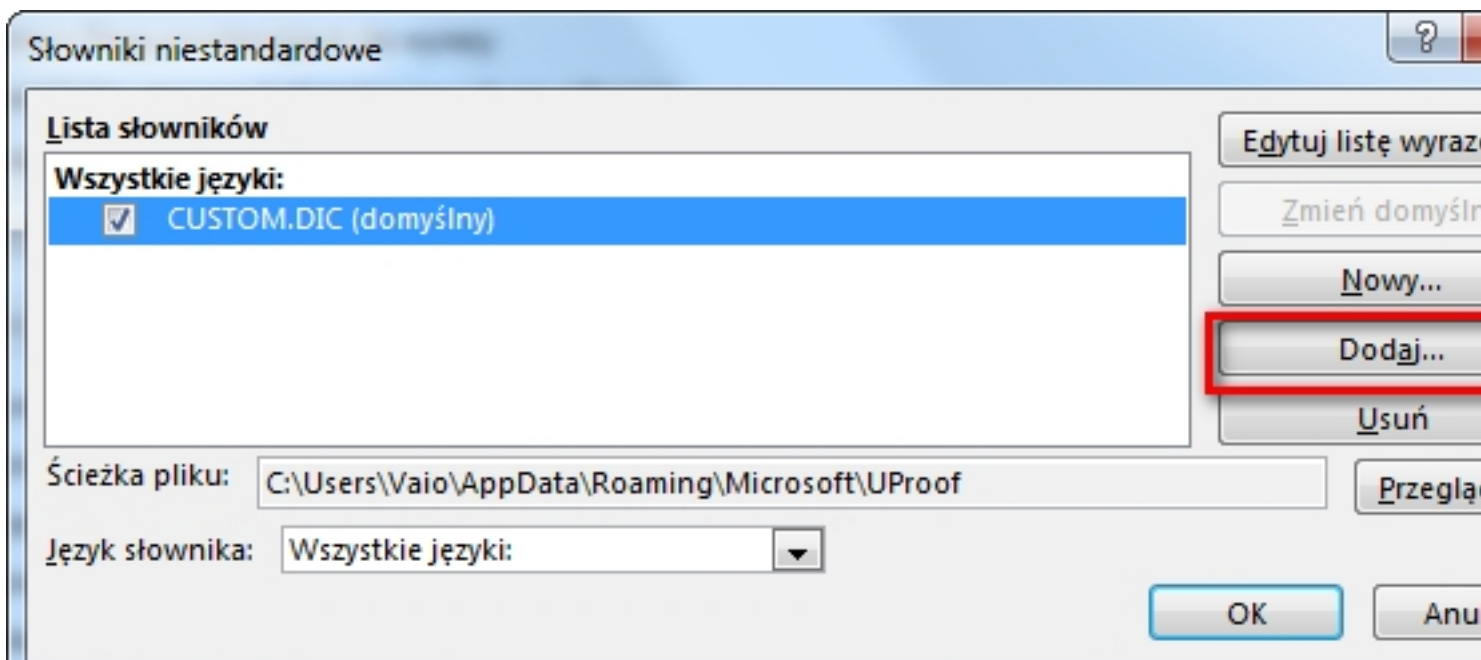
Słowniki niestandardowe

?

Lista słowników

Wszystkie języki:

CUSTOM.DIC (domyślny)

Edytuj listę wyraz

Zmień domyśl

Nowy...

Dodaj...

Usuń

Ścieżka pliku: C:\Users\Vaio\AppData\Roaming\Microsoft\UProof

Przeglą

Język słownika: Wszystkie języki:

OK

Anu